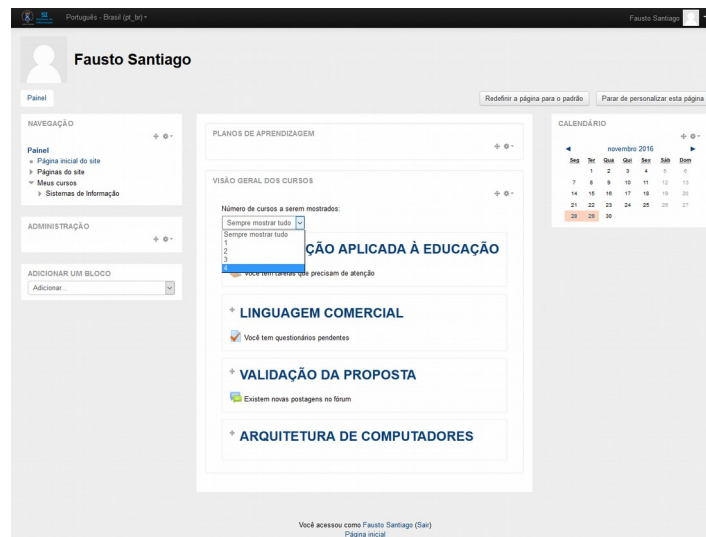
SI

Português - Brasil (pt_br)

Fausto Santiago

Fausto Santiago

Painel

Redefinir a página para o padrão

Parar de personalizar esta página

NAVEGAÇÃO

Painel
Página inicial do site
Páginas do site
Meus cursos
Sistemas de Informação

ADMINISTRAÇÃO

ADICIONAR UM BLOCO

Adicionar...

PLANOS DE APRENDIZAGEM

VISÃO GERAL DOS CURSOS

Número de cursos a serem mostrados:

Sempre mostrar tudo

Sempre mostrar tudo
1
2
3
4

ÇÃO APLICADA À EDUCAÇÃO

Você tem tarefas que precisam de atenção

LINGUAGEM COMERCIAL

Você tem questionários pendentes

VALIDAÇÃO DA PROPOSTA

Existem novas postagens no fórum

ARQUITETURA DE COMPUTADORES

CALENDÁRIO

novembro 2016

| Seg | Ter | Qua | Qui | Sex | Sáb | Dom |
|---|---|---|---|---|---|---|
| | 1 | 2 | 3 | 4 | 5 | 6 |
| 7 | 8 | 9 | 10 | 11 | 12 | 13 |
| 14 | 15 | 16 | 17 | 18 | 19 | 20 |
| 21 | 22 | 23 | 24 | 25 | 26 | 27 |
| 28 | 29 | 30 | | | | |

Você acessou como Fausto Santiago (Sair)
Página inicial